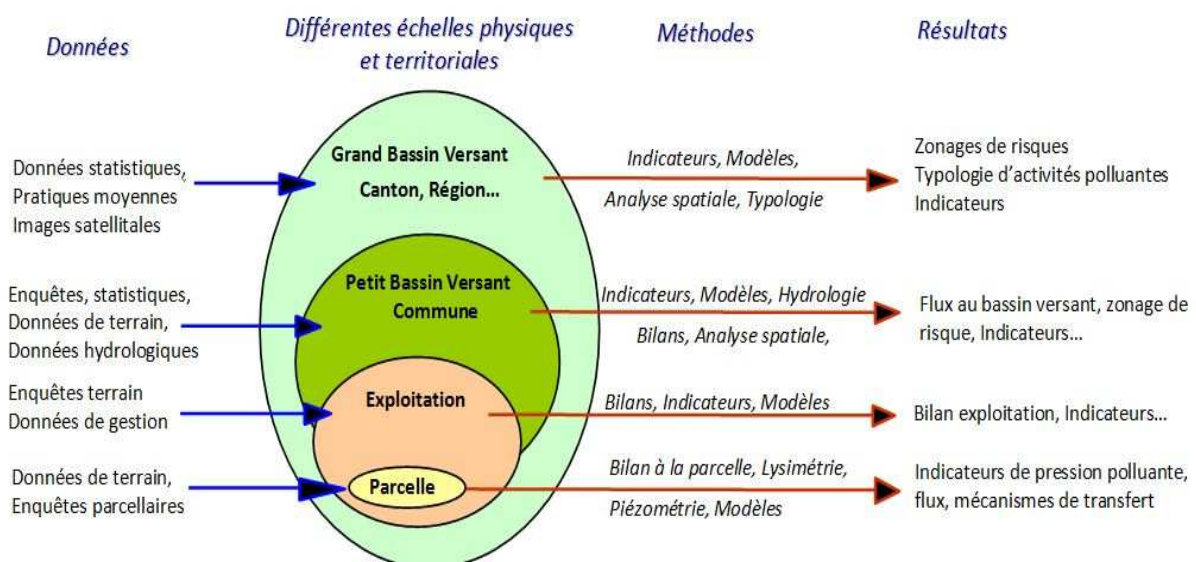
Données

Différentes échelles physiques et territoriales

Méthodes

Résultats

Données statistiques, Pratiques moyennes Images satellitales

Grand Bassin Versant Canton, Région...

Indicateurs, Modèles, Analyse spatiale, Typologie

Zonages de risques Typologie d'activités polluantes Indicateurs

Enquêtes, statistiques, Données de terrain, Données hydrologiques

Petit Bassin Versant Commune

Indicateurs, Modèles, Hydrologie Bilans, Analyse spatiale,

Flux au bassin versant, zonage de risque, Indicateurs...

Enquêtes terrain Données de gestion

Exploitation

Bilans, Indicateurs, Modèles

Bilan exploitation, Indicateurs...

Données de terrain, Enquêtes parcellaires

Parcelle

Bilan à la parcelle, Lysimétrie, Piézométrie, Modèles

Indicateurs de pression polluante, flux, mécanismes de transfert